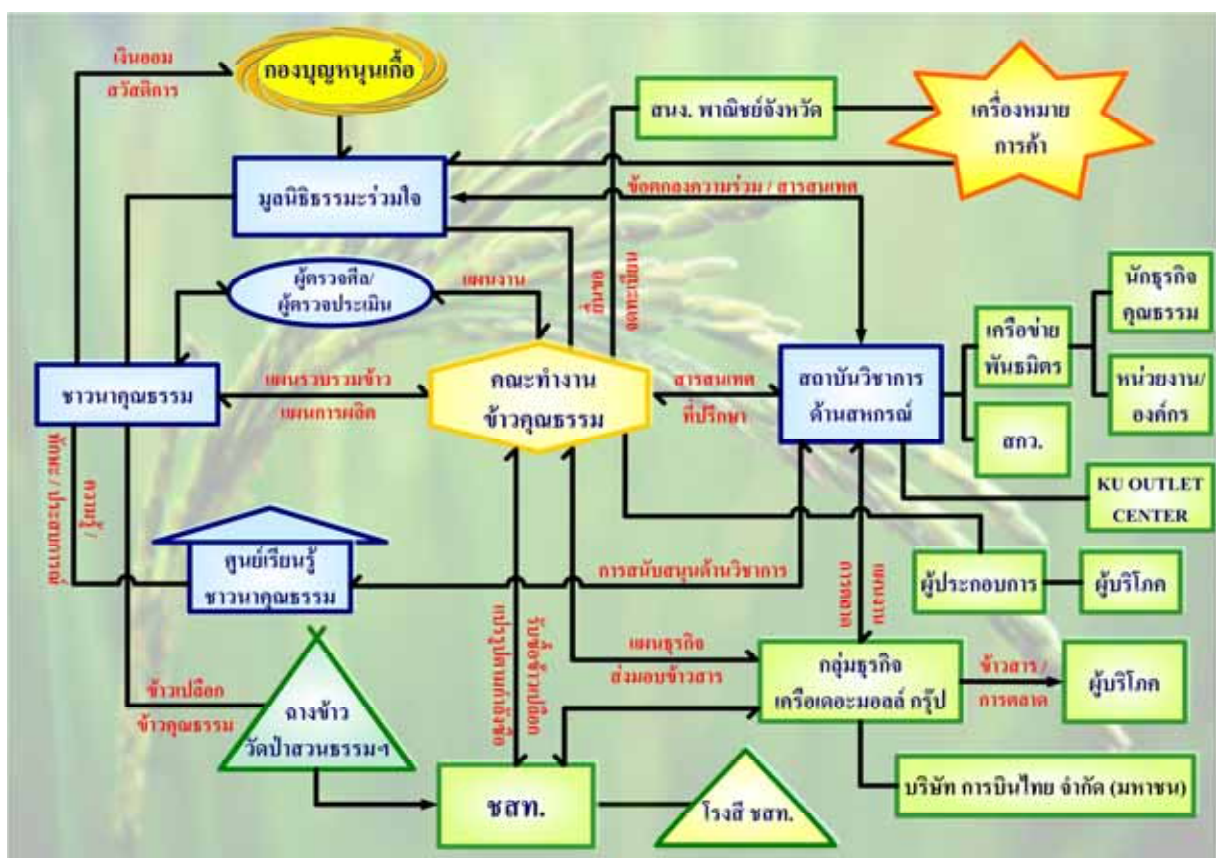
เงินออม
สวัสดิการ

กองบุญหนุนเกื้อ

สนง. พาณิชย์จังหวัด

เครื่องหมาย
การค้า

มูลนิธิธรรมะร่วมใจ

ข้อตกลงความร่วม / สารสนเทศ

ผู้ตรวจศีล/
ผู้ตรวจประเมิน

แผนงาน

ขึ้นทะเบียน

ตรวจสอบ

นักธุรกิจ
คุณธรรม

เครือข่าย
พันธมิตร

หน่วยงาน/
องค์กร

ชาวนาคุณธรรม

แผนรวบรวมข้าว
แผนการผลิต

คณะทำงาน
ข้าวคุณธรรม

สารสนเทศ
ที่ปรึกษา

สถาบันวิชาการ
ด้านสหกรณ์

สกว.

KU OUTLET
CENTER

ทักษะ / ประสบการณ์

ความรู้ /

ศูนย์เรียนรู้
ชาวนาคุณธรรม

การสนับสนุนด้านวิชาการ

ผู้ประกอบการ

ผู้บริโภค

แปรรูปและส่งมอบ

รับซื้อข้าวเปลือก

ตลาดเงิน

แผนธุรกิจ
ส่งมอบข้าวสาร

กลุ่มธุรกิจ
เครือเดอะมอลล์ กรุ๊ป

ข้าวสาร/
การตลาด

ผู้บริโภค

ข้าวเปลือก
ข้าวคุณธรรม

ฉางข้าว
วัดป่าสวนธรรมฯ

ชสท.

โรงสี ชสท.

บริษัท การบินไทย จำกัด (มหาชน)